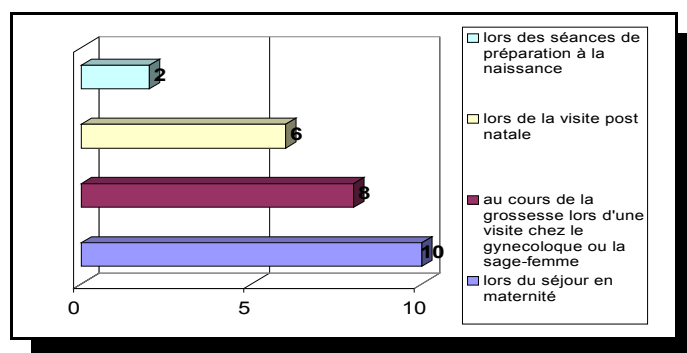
2

6

8

10

0
5
10

lors des séances de préparation à la naissance

lors de la visite post natale

au cours de la grossesse lors d'une visite chez le gynecoloque ou la sage-femme

lors du séjour en maternité